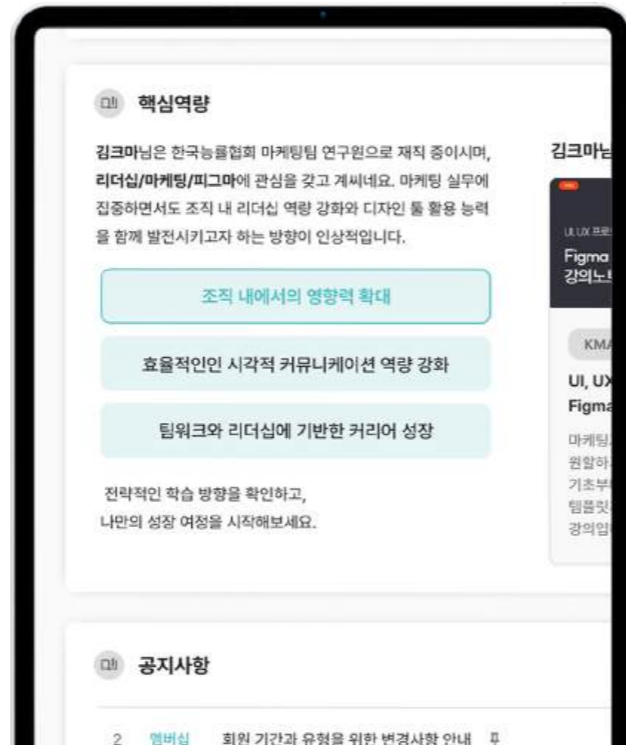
핵심역량

김크마님은 한국능률협회 마케팅팀 연구원으로 재직 중이시며, 리더십/마케팅/피그마에 관심을 갖고 계시네요. 마케팅 실무에 집중하면서도 조직 내 리더십 역량 강화와 디자인 툴 활용 능력을 함께 발전시키고자 하는 방향이 인상적입니다.

조직 내에서의 영향력 확대

효율적인인 시각적 커뮤니케이션 역량 강화

팀워크와 리더십에 기반한 커리어 성장

전략적인 학습 방향을 확인하고, 나만의 성장 여정을 시작해보세요.

김크마님

UI UX 프로

Figma 강의노트

KMA

UI, UX Figma

마케팅 원할하 기초부 템플릿 강의입

공지사항

2 멤버십 회원 기간과 유형을 위한 변경사항 안내